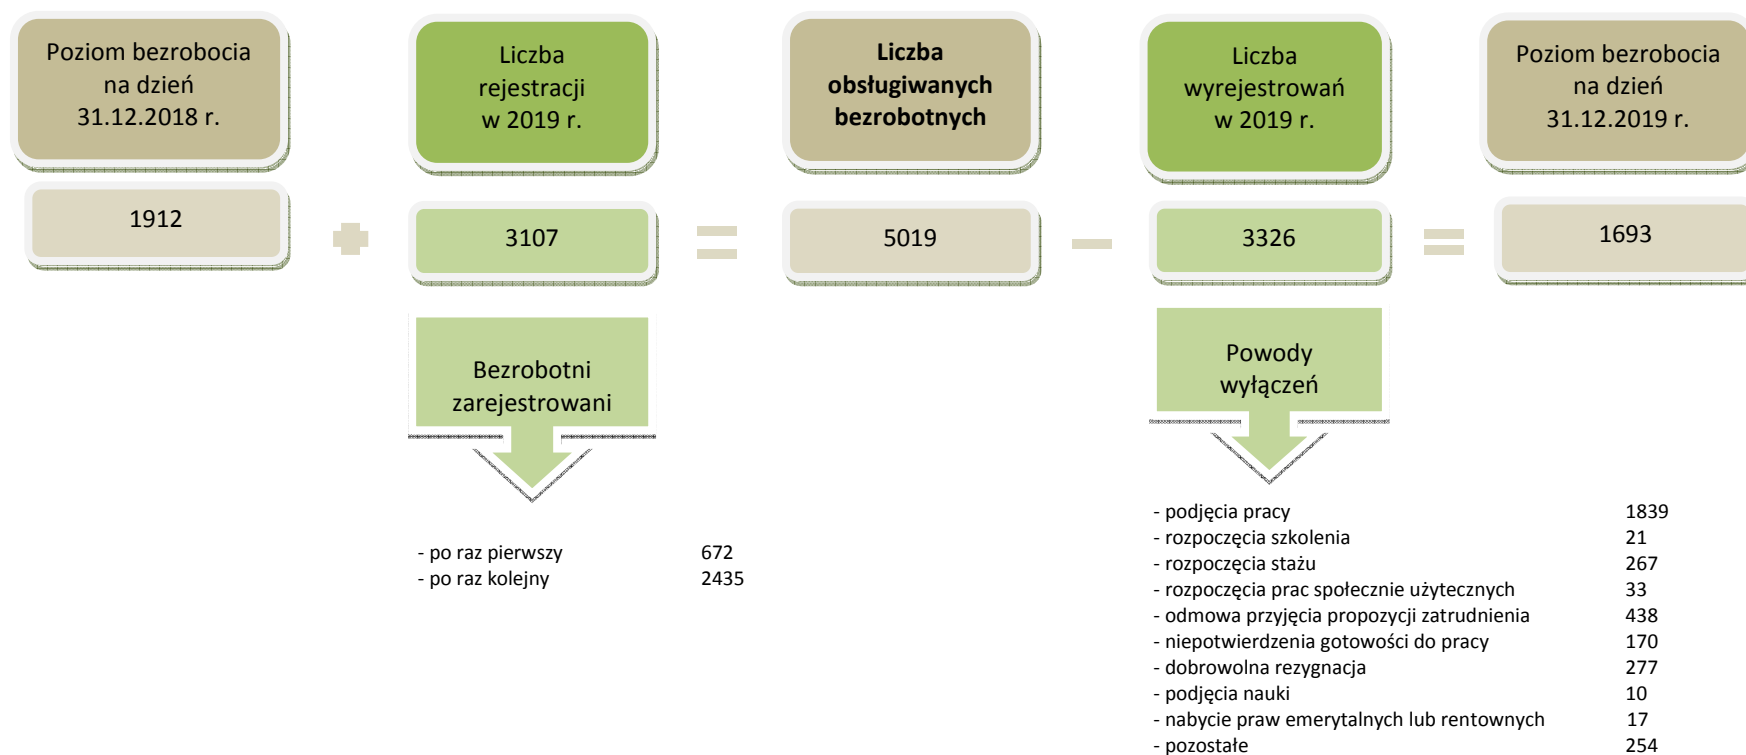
Poziom bezrobocia na dzień 31.12.2018 r.

Liczba rejestracji w 2019 r.

Liczba obsługiwanych bezrobotnych

Liczba wyrejestrowań w 2019 r.

Poziom bezrobocia na dzień 31.12.2019 r.

1912 + 3107 = 5019 − 3326 = 1693

Bezrobotni zarejestrowani

- po raz pierwszy 672
- po raz kolejny 2435

Powody wyłączeń

- podjęcia pracy 1839
- rozpoczęcia szkolenia 21
- rozpoczęcia stażu 267
- rozpoczęcia prac społecznie użytecznych 33
- odmowa przyjęcia propozycji zatrudnienia 438
- niepotwierdzenia gotowości do pracy 170
- dobrowolna rezygnacja 277
- podjęcia nauki 10
- nabycie praw emerytalnych lub rentownych 17
- pozostałe 254